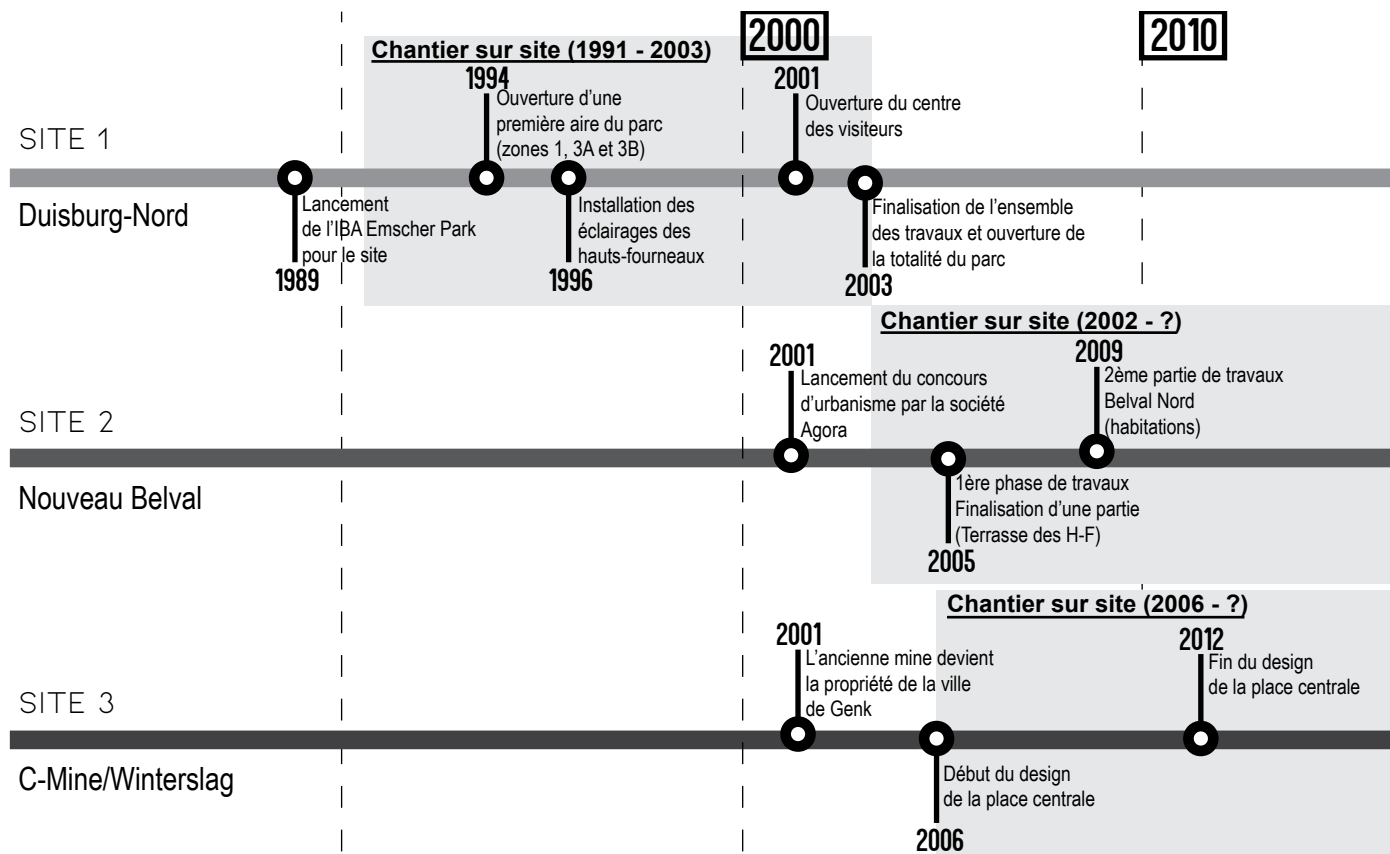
2000

2010

SITE 1

Duisburg-Nord

Chantier sur site (1991 - 2003)

1989
Lancement de l'IBA Emscher Park pour le site

1994
Ouverture d'une première aire du parc (zones 1, 3A et 3B)

1996
Installation des éclairages des hauts-fourneaux

2001
Ouverture du centre des visiteurs

2003
Finalisation de l'ensemble des travaux et ouverture de la totalité du parc

SITE 2

Nouveau Belval

Chantier sur site (2002 - ?)

2001
Lancement du concours d'urbanisme par la société Agora

2005
1ère phase de travaux Finalisation d'une partie (Terrasse des H-F)

2009
2ème partie de travaux Belval Nord (habitations)

SITE 3

C-Mine/Winterslag

Chantier sur site (2006 - ?)

2001
L'ancienne mine devient la propriété de la ville de Genk

2006
Début du design de la place centrale

2012
Fin du design de la place centrale